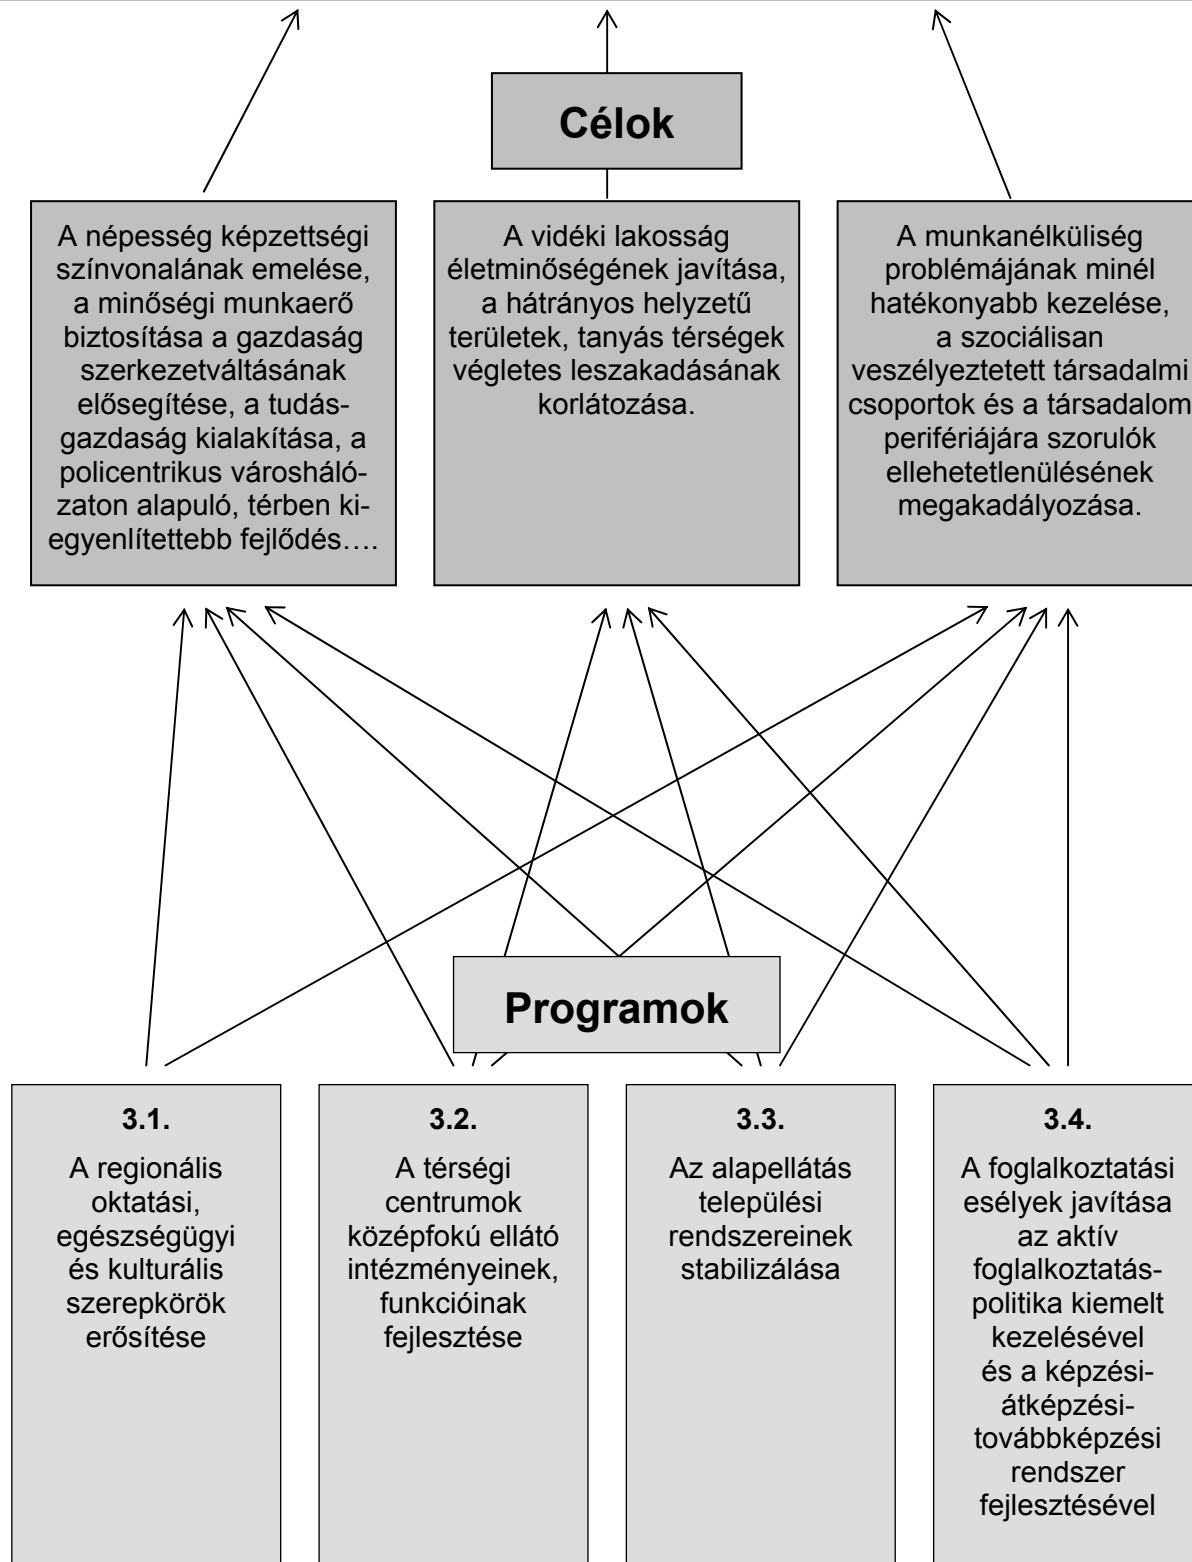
Célok

A népesség képzettségi színvonalának emelése, a minőségi munkaerő biztosítása a gazdaság szerkezetváltásának elősegítése, a tudásgazdaság kialakítása, a policentrikus városhálózaton alapuló, térben kiegyenlítettebb fejlődés….

A vidéki lakosság életminőségének javítása, a hátrányos helyzetű területek, tanyás térségek végletes leszakadásának korlátozása.

A munkanélküliség problémájának minél hatékonyabb kezelése, a szociálisan veszélyeztetett társadalmi csoportok és a társadalom perifériájára szorulók ellehetetlenülésének megakadályozása.

Programok

3.1.

A regionális oktatási, egészségügyi és kulturális szerepkörök erősítése

3.2.

A térségi centrumok középfokú ellátó intézményeinek, funkcióinak fejlesztése

3.3.

Az alapellátás települési rendszereinek stabilizálása

3.4.

A foglalkoztatási esélyek javítása az aktív foglalkoztatás-politika kiemelt kezelésével és a képzési-átképzési-továbbképzési rendszer fejlesztésével